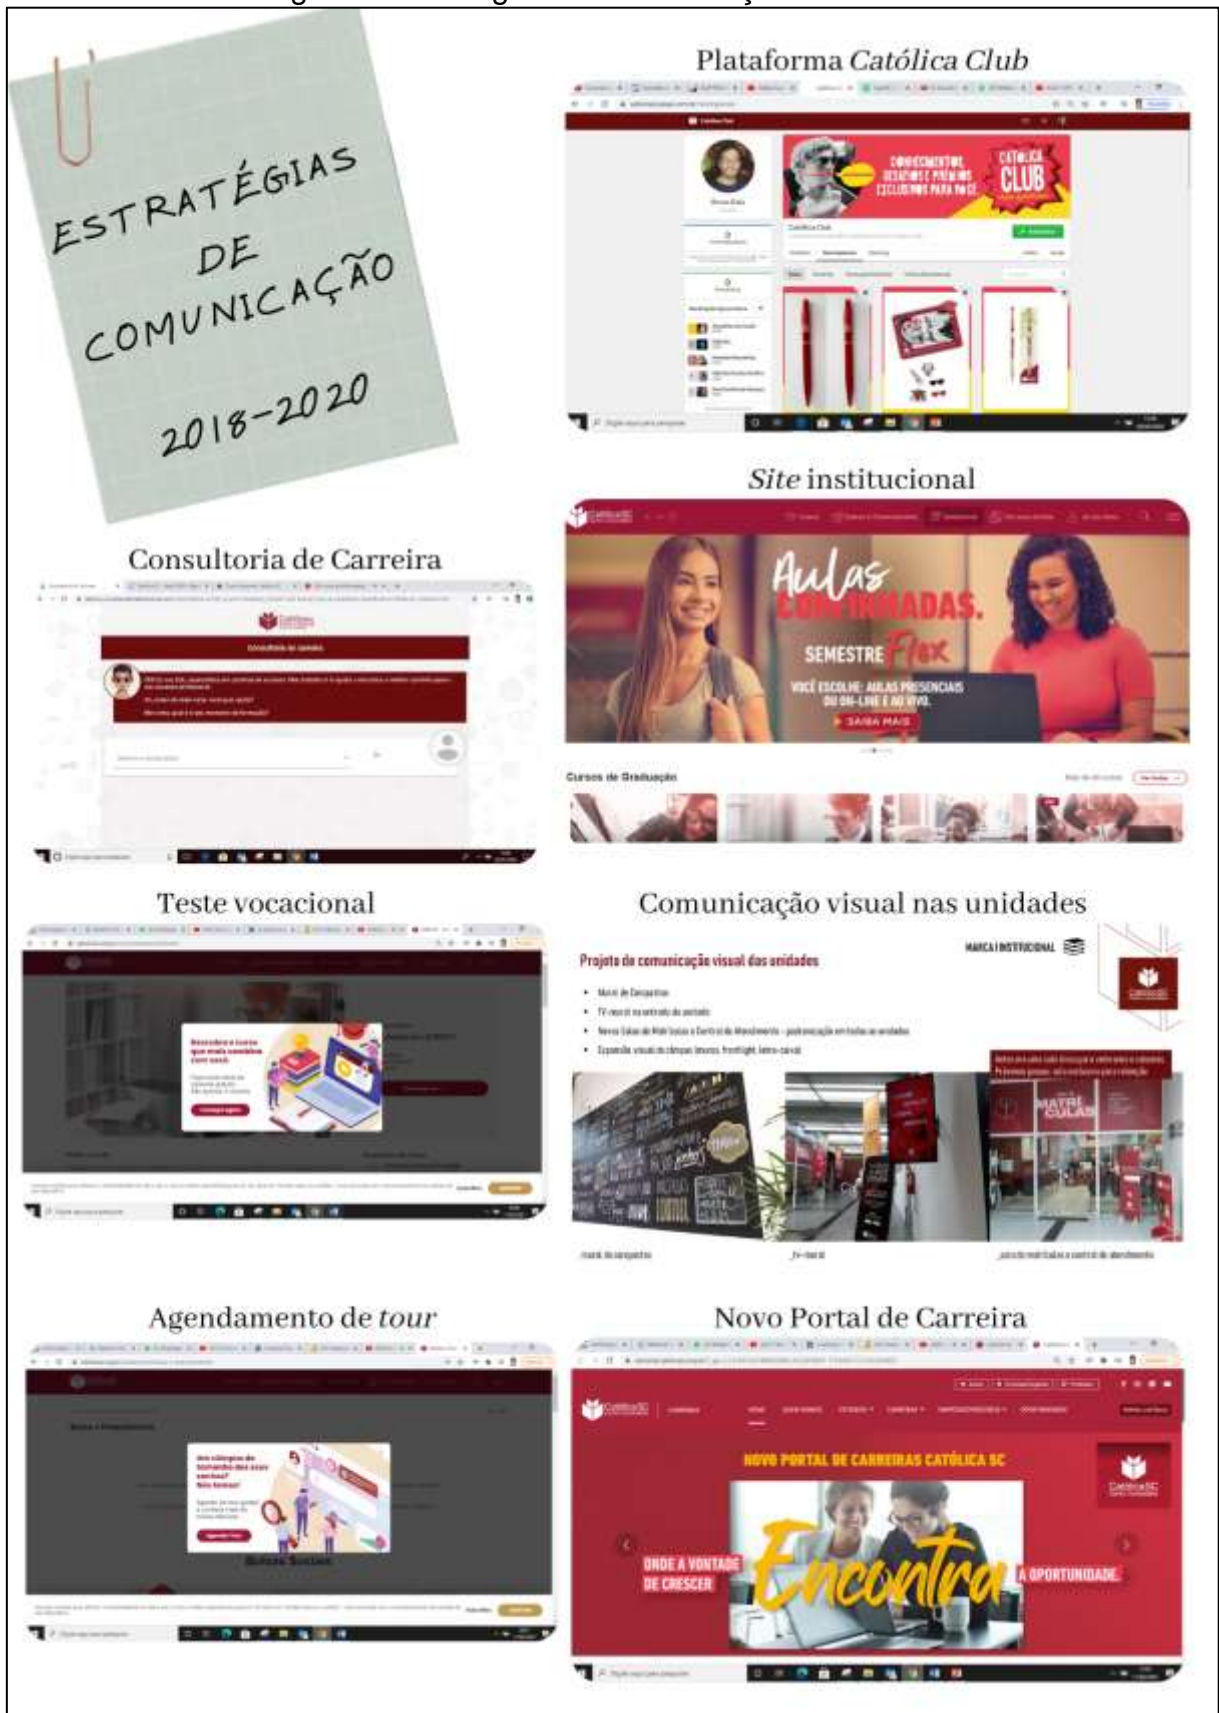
ESTRATÉGIAS DE COMUNICAÇÃO 2018-2020

Plataforma *Católica Club*

CONHECIMENTOS, DESAFIOS E PRÊMIOS EXCLUSIVOS PARA VOCÊ

CATÓLICA CLUB

*Site* institucional

Aulas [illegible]ADAS.

SEMESTRE Flex

VOCÊ ESCOLHE: AULAS PRESENCIAIS OU ON-LINE E AO VIVO.

SAIBA MAIS

Cursos de Graduação

Consultoria de Carreira

Teste vocacional

Comunicação visual nas unidades

MARCA INSTITUCIONAL

Projeto de comunicação visual das unidades

MATRÍCULAS

Agendamento de *tour*

Novo Portal de Carreira

NOVO PORTAL DE CARREIRAS CATÓLICA SC

ONDE A VONTADE DE CRESCER Encontra A OPORTUNIDADE.